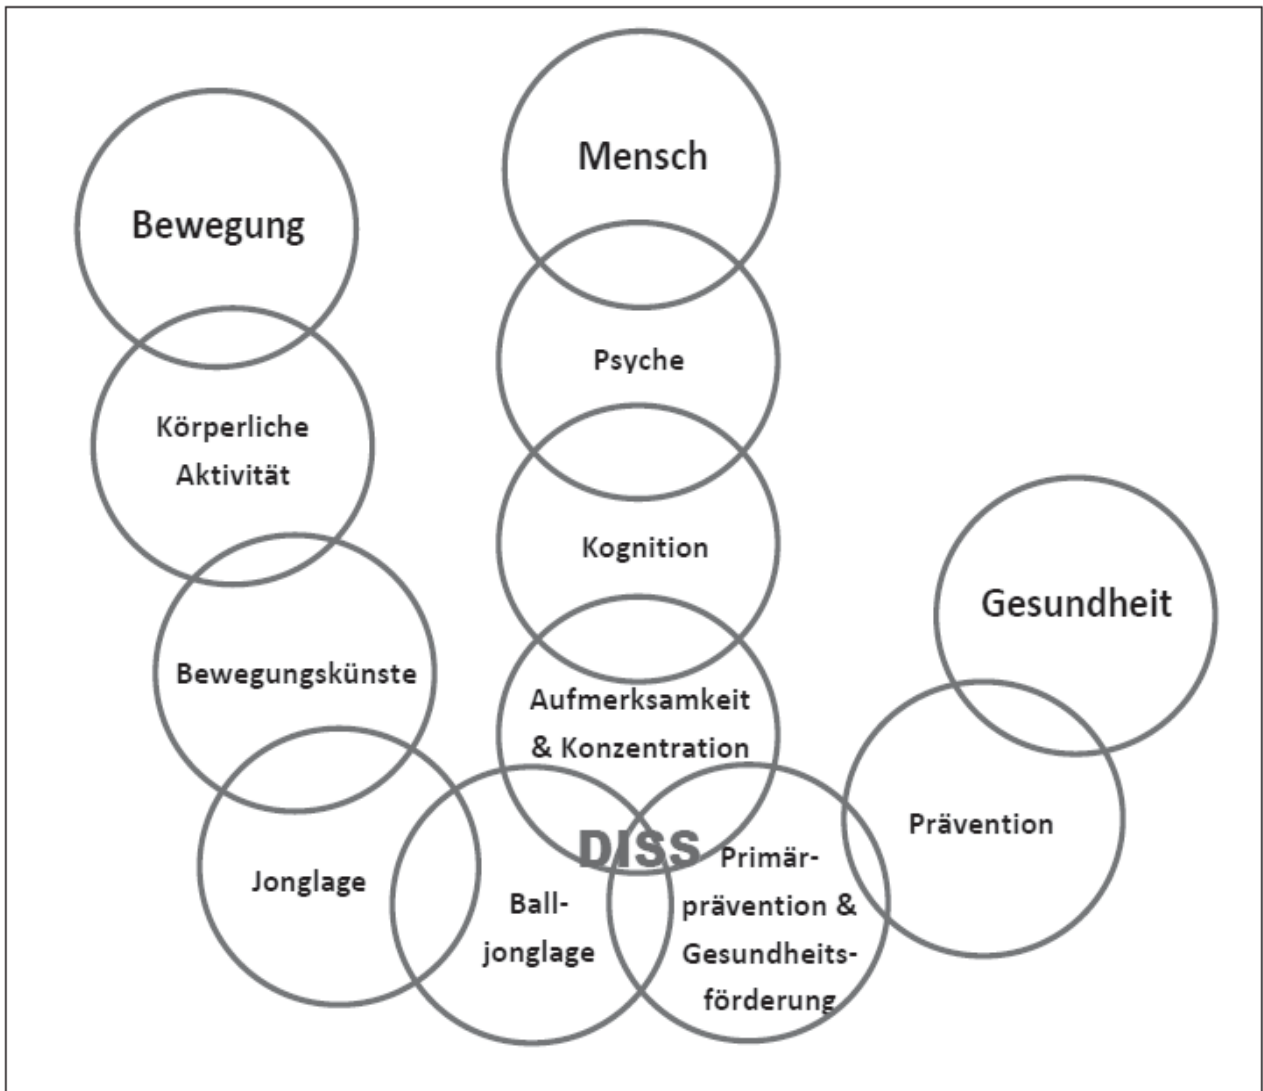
Mensch

Bewegung

Psyche

Körperliche Aktivität

Kognition

Gesundheit

Bewegungskünste

Aufmerksamkeit & Konzentration

Prävention

DISS

Jonglage

Balljonglage

Primärprävention & Gesundheitsförderung